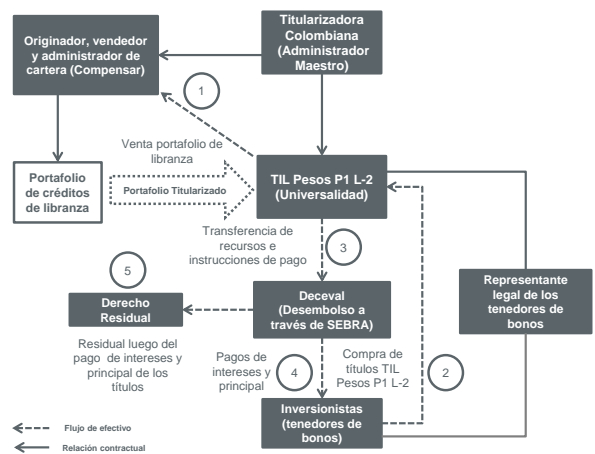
Titularizadora Colombiana (Administrador Maestro)

Originador, vendedor y administrador de cartera (Compensar)

1

Venta portafolio de libranza

Portafolio de créditos de libranza

Portafolio Titularizado

TIL Pesos P1 L-2 (Universalidad)

Transferencia de recursos e instrucciones de pago

3

5

Derecho Residual

Deceval (Desembolso a través de SEBRA)

Representante legal de los tenedores de bonos

Residual luego del pago de intereses y principal de los títulos

Pagos de intereses y principal

4

Compra de títulos TIL Pesos P1 L-2

2

Inversionistas (tenedores de bonos)

Flujo de efectivo

Relación contractual